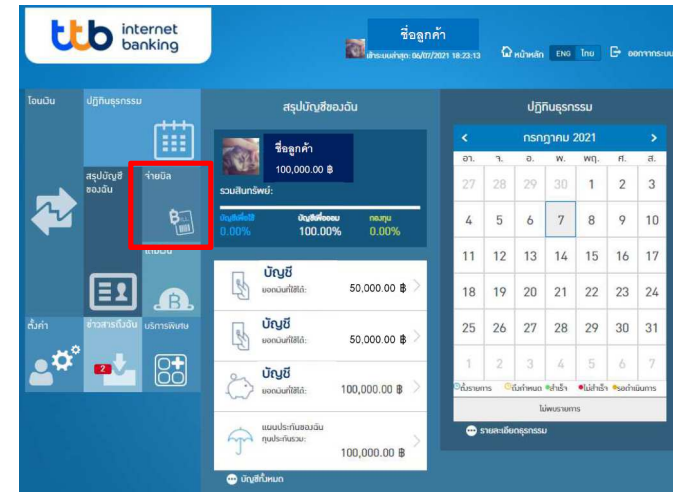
ttb internet banking

ชื่อลูกค้า

เข้าระบบล่าสุด: 06/07/2021 18:23:13

หน้าหลัก ENG ไทย ออกจากระบบ

โอนเงิน

ปฏิทินธุรกรรม

สรุปบัญชีของฉัน

จ่ายบิล

ตั้งค่า

ข่าวสารถึงฉัน

2

บริการพิเศษ

สรุปบัญชีของฉัน

ชื่อลูกค้า
100,000.00 ฿

รวมสินทรัพย์:

บัญชีเพื่อใช้ 0.00%

บัญชีเพื่อออม 100.00%

กองทุน 0.00%

บัญชี
ยอดเงินที่ใช้ได้: 50,000.00 ฿

บัญชี
ยอดเงินที่ใช้ได้: 50,000.00 ฿

บัญชี
ยอดเงินที่ใช้ได้: 100,000.00 ฿

แผนประกันของฉัน
ทุนประกันรวม:
100,000.00 ฿

บัญชีทั้งหมด

ปฏิทินธุรกรรม

< กรกฎาคม 2021 >

| อา. | จ. | อ. | พ. | พฤ. | ศ. | ส. |
|---|---|---|---|---|---|---|
| 27 | 28 | 29 | 30 | 1 | 2 | 3 |
| 4 | 5 | 6 | 7 | 8 | 9 | 10 |
| 11 | 12 | 13 | 14 | 15 | 16 | 17 |
| 18 | 19 | 20 | 21 | 22 | 23 | 24 |
| 25 | 26 | 27 | 28 | 29 | 30 | 31 |
| 1 | 2 | 3 | 4 | 5 | 6 | 7 |

ทั้งรายการ ถึงกำหนด สำเร็จ ไม่สำเร็จ รอดำเนินการ

ไม่พบรายการ

รายละเอียดธุรกรรม